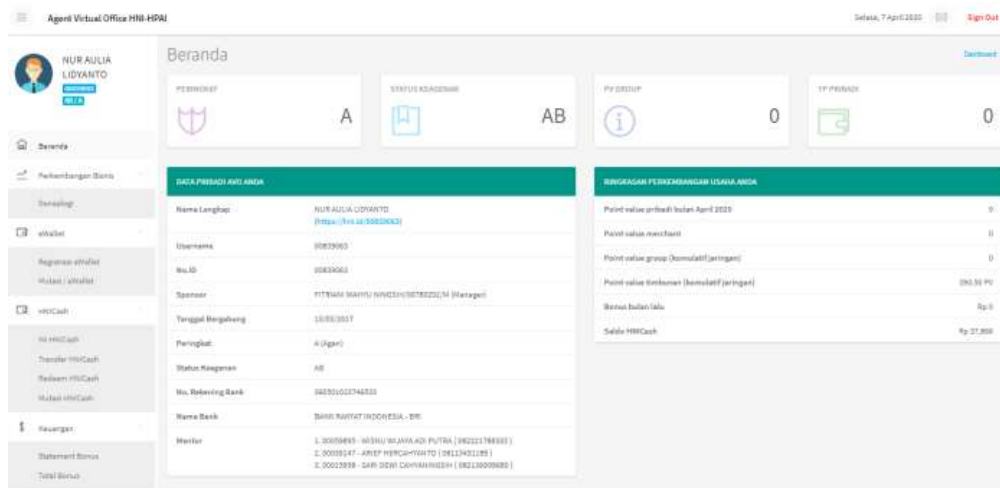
Agent Virtual Office HNI-HPAI

Selasa, 7 April 2020

Sign Out

NUR AULIA LIDYANTO

Beranda

Dashboard

PERINGKAT

A

STATUS KEAGENAN

AB

PV GROUP

0

TP PRIBADI

0

Beranda

Perkembangan Bonus

Jaringan

eWallet

Registrasi eWallet

Mutasi eWallet

HNICash

Isi HNICash

Transfer HNICash

Redeem HNICash

Mutasi HNICash

Keuangan

Statement Bonus

Total Bonus

DATA PRIBADI AVO ANDA

| | |
|---|---|
| Nama Lengkap | NUR AULIA LIDYANTO (https://hni.id/00839063) |
| Username | 00839063 |
| No.ID | 00839063 |
| Sponsor | FITRIANI WAHYU NINGSIH/00780202/4 (Manager) |
| Tanggal Bergabung | 13/03/2017 |
| Peringkat | A (Agen) |
| Status Keagenan | AB |
| No. Rekening Bank | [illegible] |
| Nama Bank | BANK RAKYAT INDONESIA - BRI |
| Mentor | 1. 00059893 - WISNU WIJAYA ADI PUTRA ( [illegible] ) 2. 00059147 - ARIEF HERCAHYANTO ( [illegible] ) 3. 00015938 - SARI DEWI CAHYANINGSIH ( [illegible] ) |

RINGKASAN PERKEMBANGAN USAHA ANDA

| | |
|---|---|
| Point value pribadi bulan April 2020 | 0 |
| Point value merchant | 0 |
| Point value group (komulatif jaringan) | 0 |
| Point value timbunan (komulatif jaringan) | 260.50 PV |
| Bonus bulan lalu | Rp 0 |
| Saldo HNICash | Rp 37,900 |